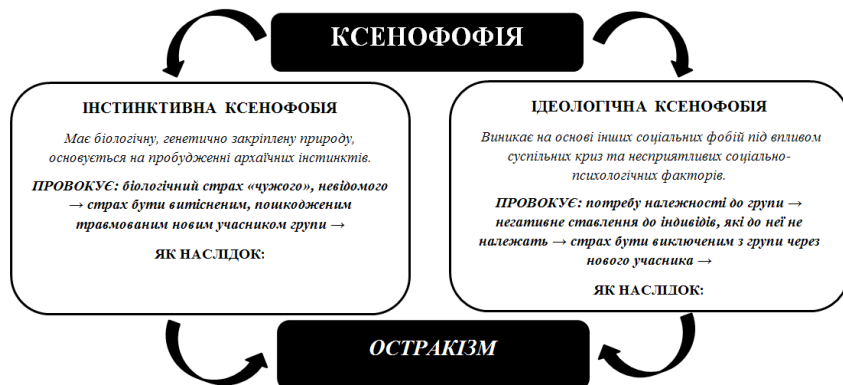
КСЕНОФОФІЯ

ІНСТИНКТИВНА КСЕНОФОБІЯ

Має біологічну, генетично закріплену природу, основується на пробудженні архаїчних інстинктів.

ПРОВОКУЄ: біологічний страх «чужого», невідомого → страх бути витісненим, пошкодженим травмованим новим учасником групи →

ЯК НАСЛІДОК:

ІДЕОЛОГІЧНА КСЕНОФОБІЯ

Виникає на основі інших соціальних фобій під впливом суспільних криз та несприятливих соціально-психологічних факторів.

ПРОВОКУЄ: потребу належності до групи → негативне ставлення до індивідів, які до неї не належать → страх бути виключеним з групи через нового учасника →

ЯК НАСЛІДОК:

ОСТРАКІЗМ